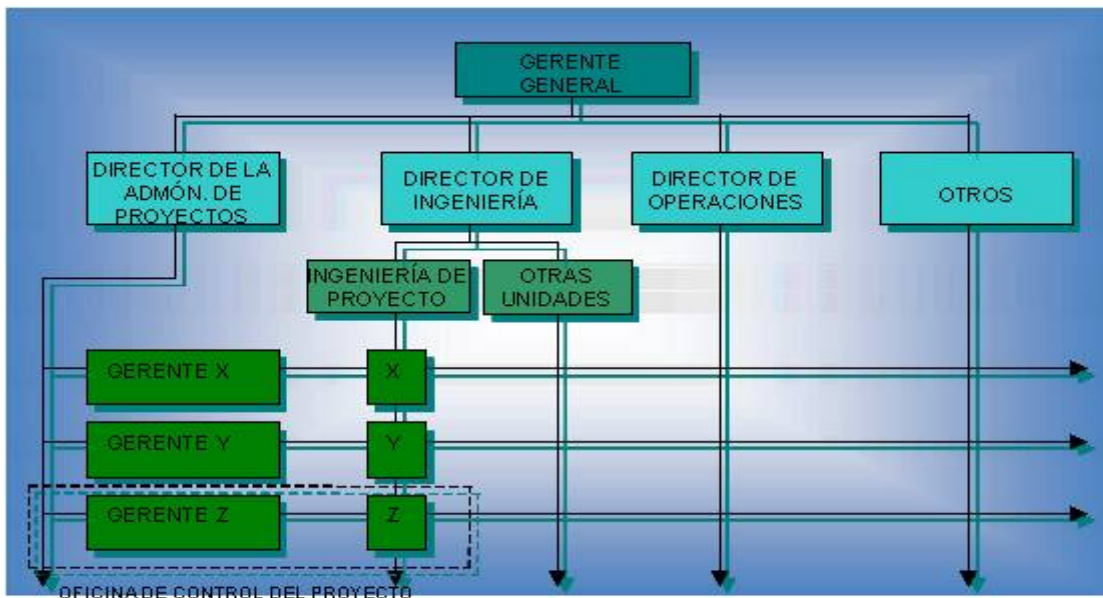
GERENTE GENERAL

DIRECTOR DE LA ADMÓN. DE PROYECTOS

DIRECTOR DE INGENIERÍA

DIRECTOR DE OPERACIONES

OTROS

INGENIERÍA DE PROYECTO

OTRAS UNIDADES

GERENTE X

X

GERENTE Y

Y

GERENTE Z

Z

OFICINA DE CONTROL DEL PROYECTO